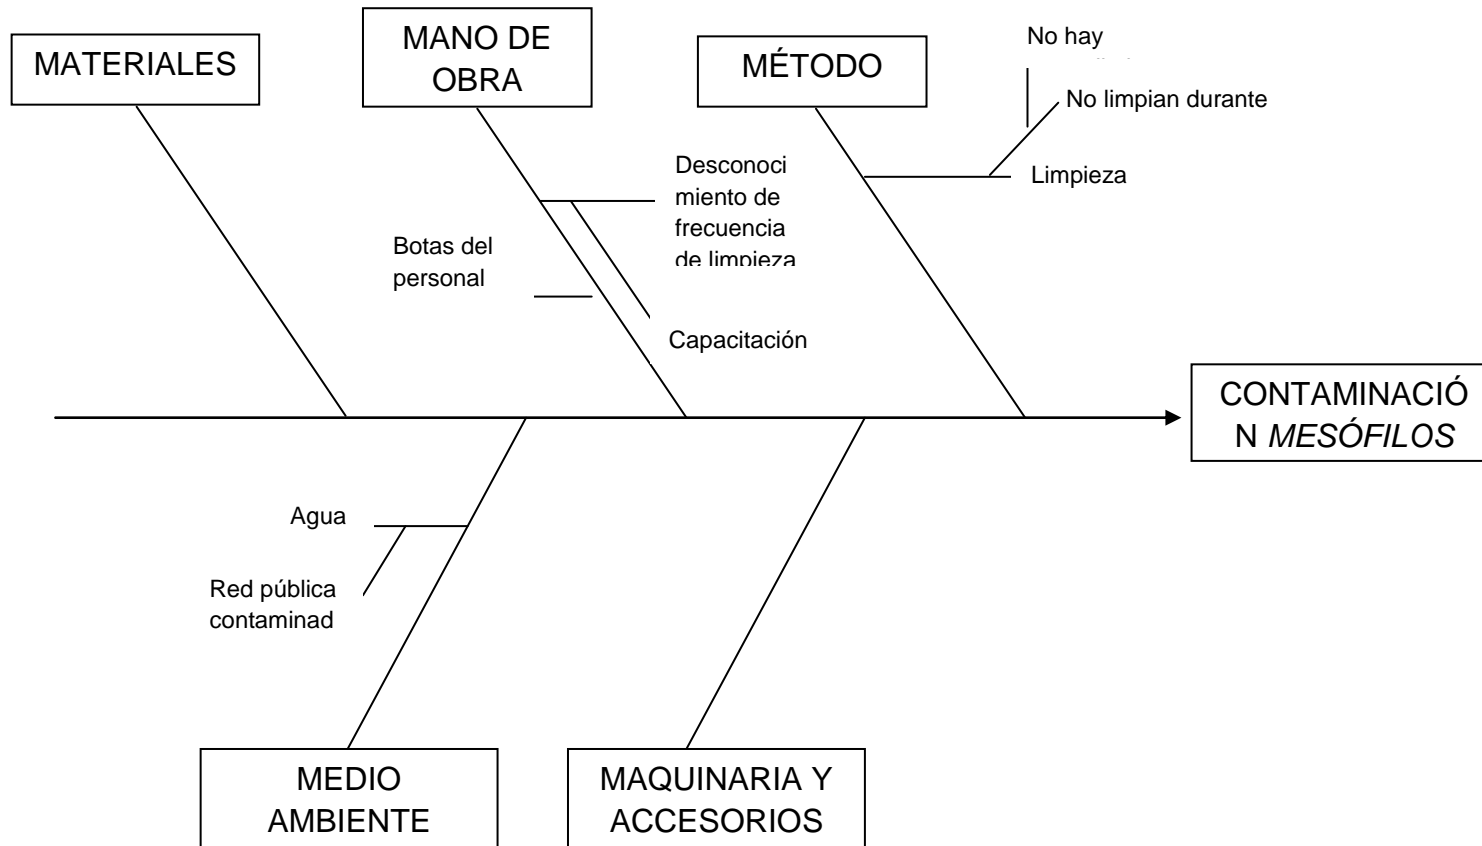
MATERIALES

MANO DE OBRA

MÉTODO

No hay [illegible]

No limpian durante

Limpieza

Desconocimiento de frecuencia de limpieza

Botas del personal

Capacitación

CONTAMINACIÓN *MESÓFILOS*

Agua

Red pública contaminad

MEDIO AMBIENTE

MAQUINARIA Y ACCESORIOS